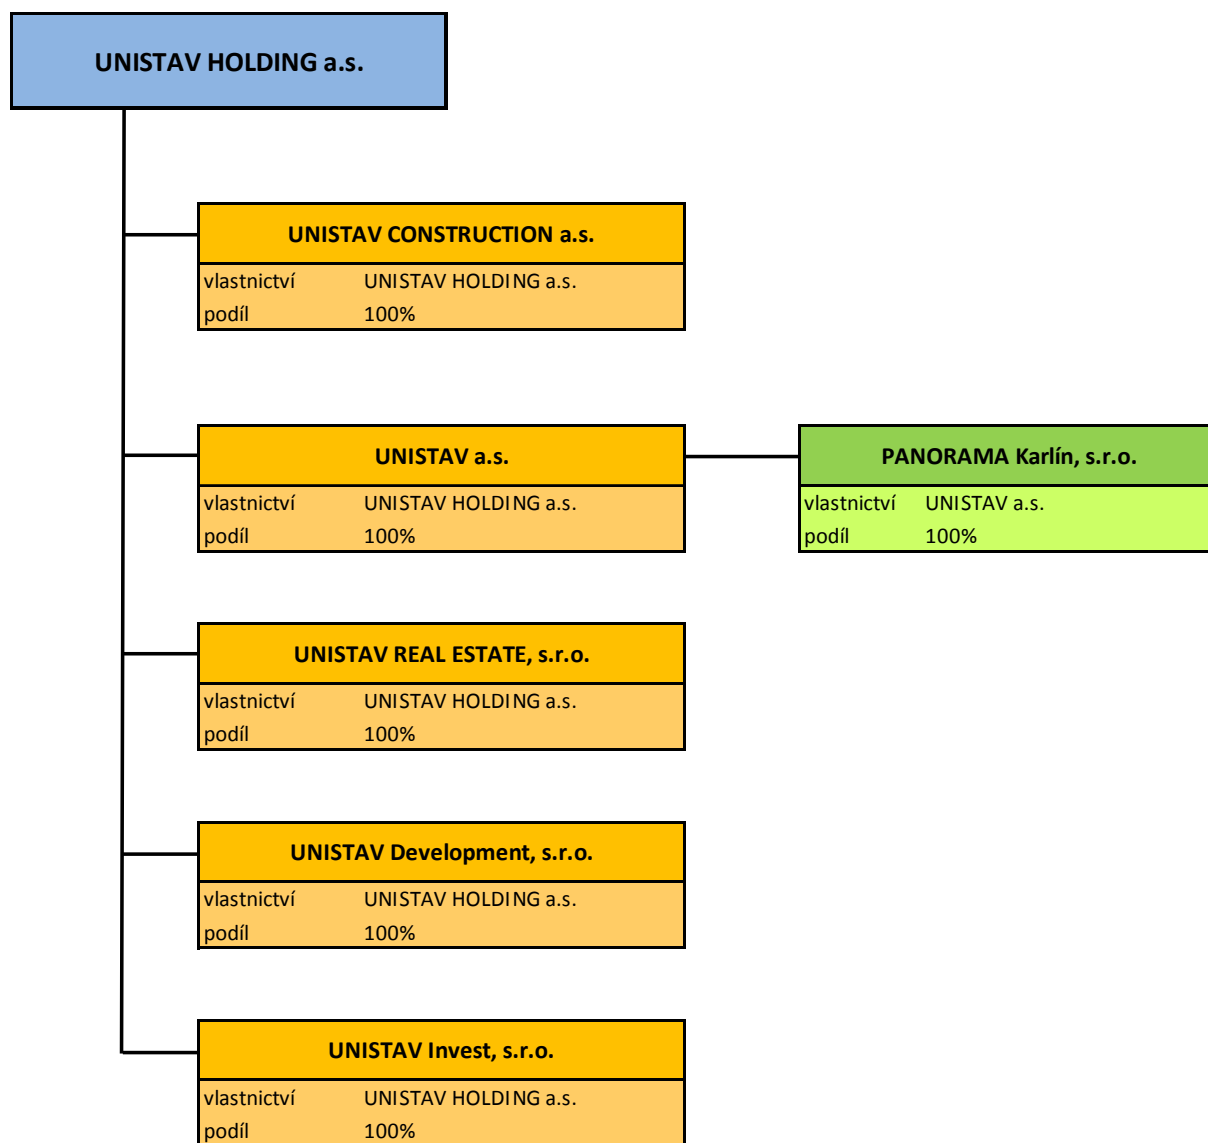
UNISTAV HOLDING a.s.

UNISTAV CONSTRUCTION a.s.

| vlastnictví | UNISTAV HOLDING a.s. |
|---|---|
| podíl | 100% |

UNISTAV a.s.

| vlastnictví | UNISTAV HOLDING a.s. |
|---|---|
| podíl | 100% |

PANORAMA Karlín, s.r.o.

| vlastnictví | UNISTAV a.s. |
|---|---|
| podíl | 100% |

UNISTAV REAL ESTATE, s.r.o.

| vlastnictví | UNISTAV HOLDING a.s. |
|---|---|
| podíl | 100% |

UNISTAV Development, s.r.o.

| vlastnictví | UNISTAV HOLDING a.s. |
|---|---|
| podíl | 100% |

UNISTAV Invest, s.r.o.

| vlastnictví | UNISTAV HOLDING a.s. |
|---|---|
| podíl | 100% |